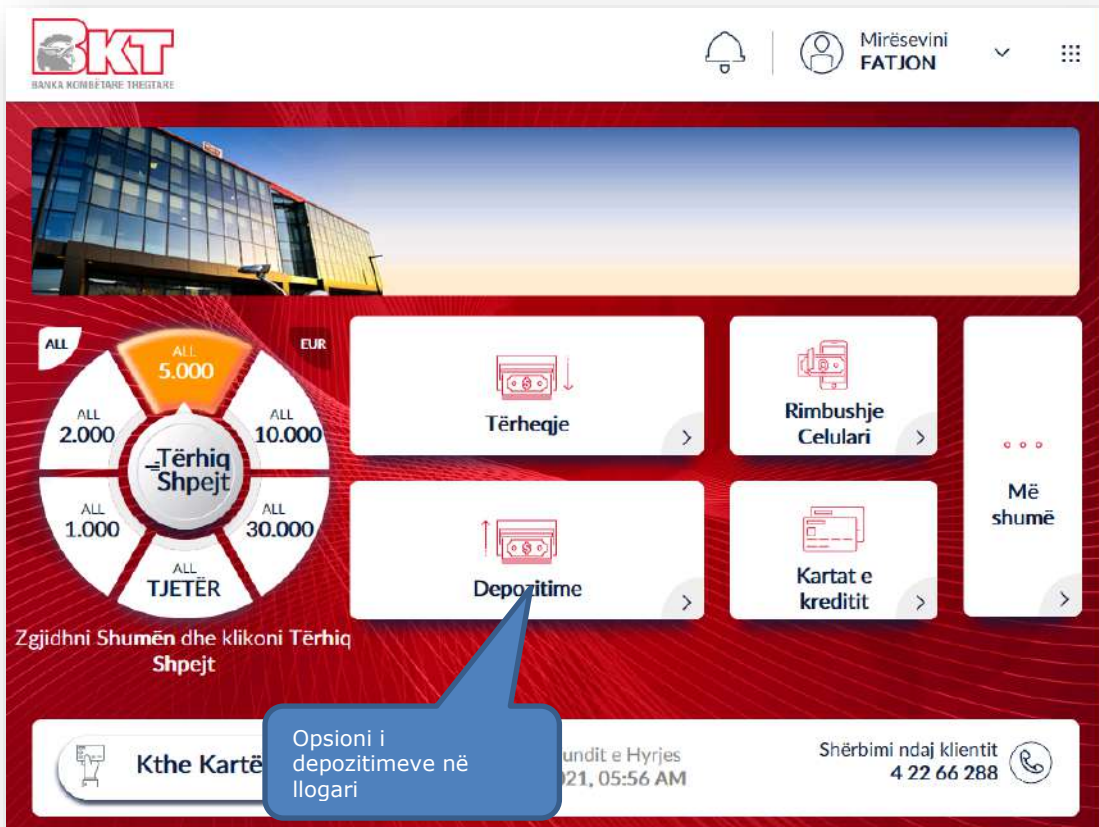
BKT
BANKA KOMBËTARE TREGTARE

Mirësevini
FATJON

ALL
EUR

ALL
5.000

ALL
2.000

ALL
10.000

Tërhiq
Shpejt

ALL
1.000

ALL
30.000

ALL
TJETËR

Zgjidhni Shumën dhe klikoni Tërhiq Shpejt

Tërheqje

Rimbushje Celulari

Më shumë

Depozitime

Kartat e kreditit

Kthe Kartë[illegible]

Opsioni i depozitimeve në llogari

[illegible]undit e Hyrjes
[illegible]021, 05:56 AM

Shërbimi ndaj klientit
4 22 66 288